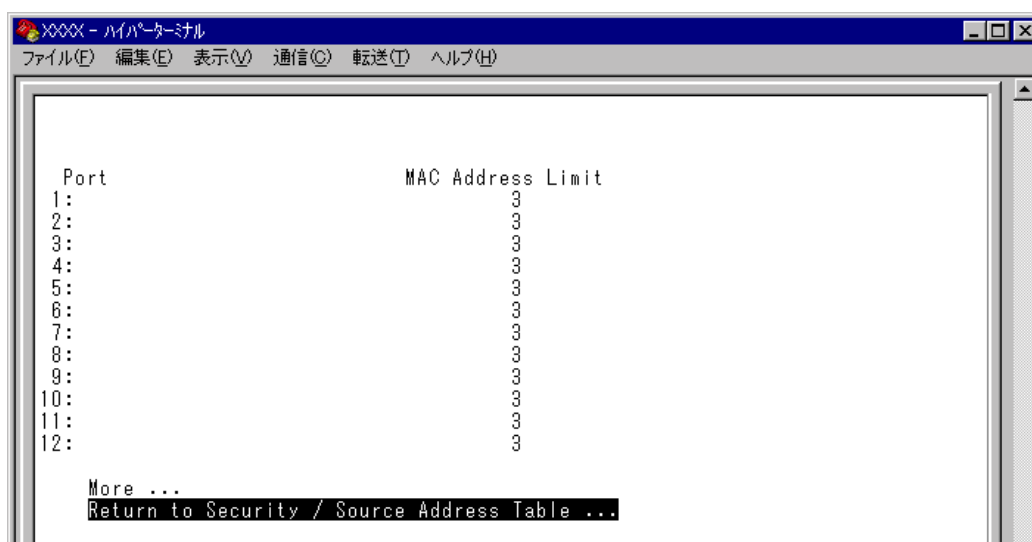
XXXX - ハイパーターミナル

ファイル(F) 編集(E) 表示(V) 通信(C) 転送(T) ヘルプ(H)

| Port | MAC Address Limit |
|---|---|
| 1: | 3 |
| 2: | 3 |
| 3: | 3 |
| 4: | 3 |
| 5: | 3 |
| 6: | 3 |
| 7: | 3 |
| 8: | 3 |
| 9: | 3 |
| 10: | 3 |
| 11: | 3 |
| 12: | 3 |

More ...
Return to Security / Source Address Table ...